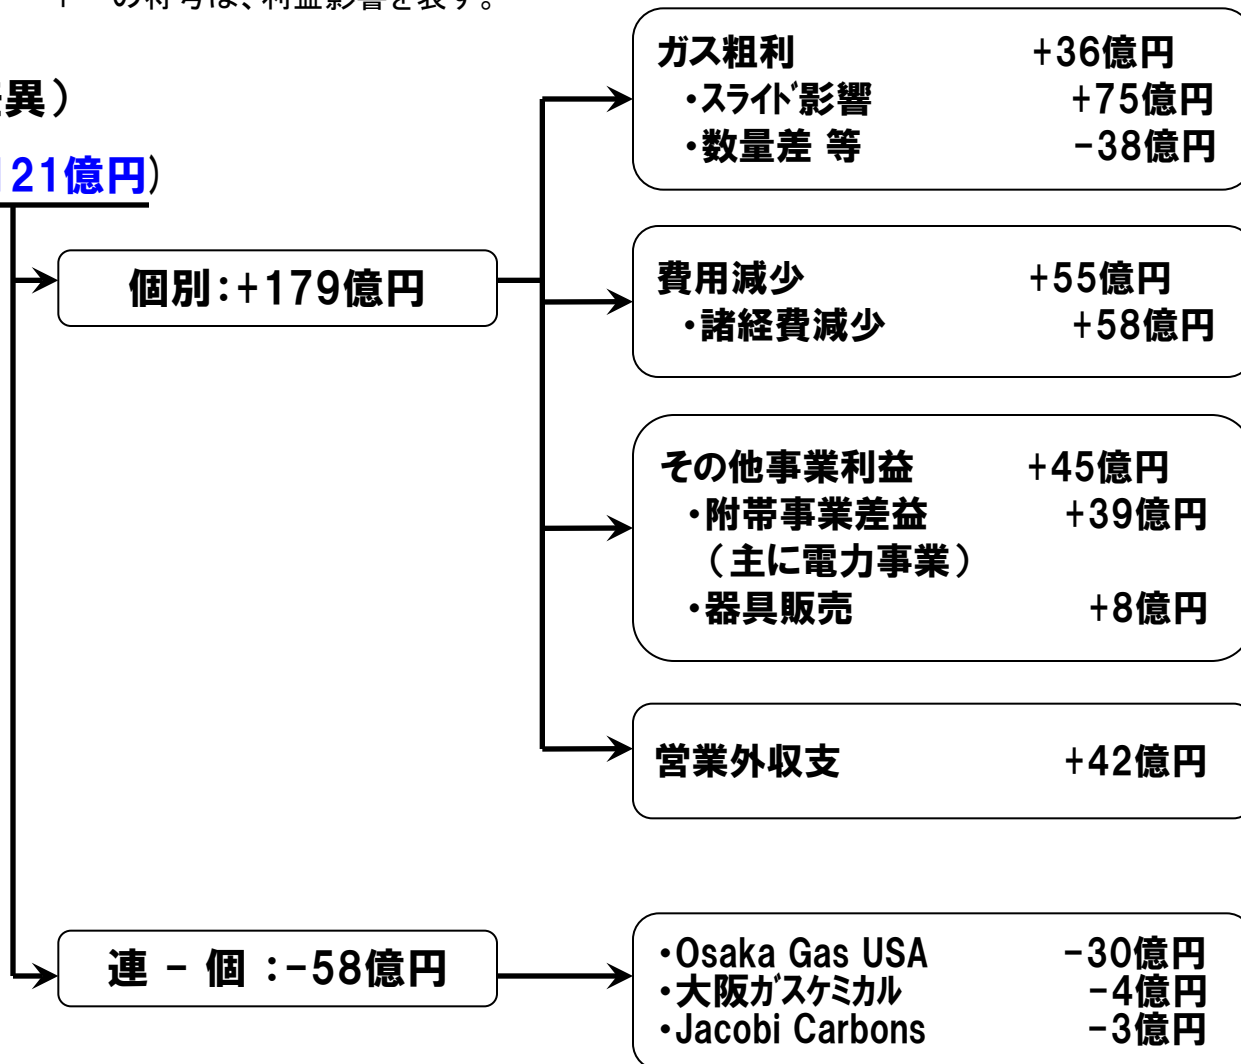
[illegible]の符号は、利益影響を表す。

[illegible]異）

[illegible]121億円)

個別：+179億円

ガス粗利 +36億円
・スライド影響 +75億円
・数量差 等 −38億円

費用減少 +55億円
・諸経費減少 +58億円

その他事業利益 +45億円
・附帯事業差益 +39億円
（主に電力事業）
・器具販売 +8億円

営業外収支 +42億円

連 − 個 ：−58億円

・Osaka Gas USA −30億円
・大阪ガスケミカル −4億円
・Jacobi Carbons −3億円